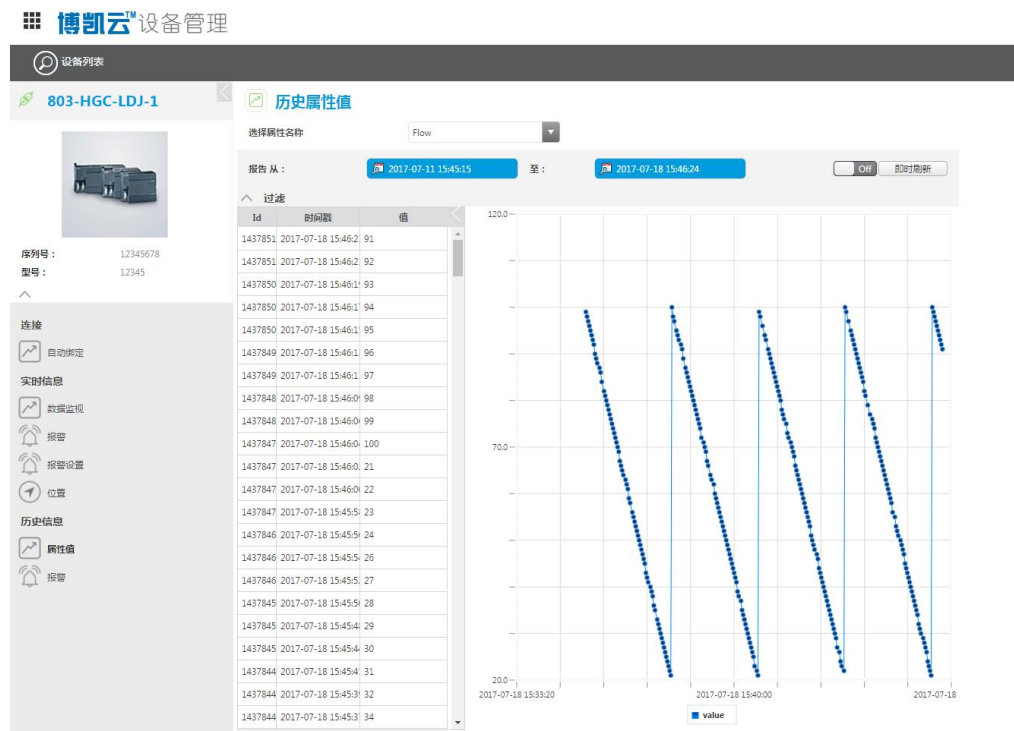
博凯云™设备管理

设备列表

803-HGC-LDJ-1

序列号： 12345678
型号： 12345

连接
自动绑定
实时信息
数据监视
报警
报警设置
位置
历史信息
属性值
报警

历史属性值

选择属性名称 Flow

报告 从： 2017-07-11 15:45:15 至： 2017-07-18 15:46:24 Off 即时刷新

过滤

| Id | 时间戳 | 值 |
|---|---|---|
| 1437851 | 2017-07-18 15:46:2 | 91 |
| 1437851 | 2017-07-18 15:46:2 | 92 |
| 1437850 | 2017-07-18 15:46:1 | 93 |
| 1437850 | 2017-07-18 15:46:1 | 94 |
| 1437850 | 2017-07-18 15:46:1 | 95 |
| 1437849 | 2017-07-18 15:46:1 | 96 |
| 1437849 | 2017-07-18 15:46:1 | 97 |
| 1437848 | 2017-07-18 15:46:0 | 98 |
| 1437848 | 2017-07-18 15:46:0 | 99 |
| 1437847 | 2017-07-18 15:46:0 | 100 |
| 1437847 | 2017-07-18 15:46:0 | 21 |
| 1437847 | 2017-07-18 15:46:0 | 22 |
| 1437847 | 2017-07-18 15:45:5 | 23 |
| 1437846 | 2017-07-18 15:45:5 | 24 |
| 1437846 | 2017-07-18 15:45:5 | 26 |
| 1437846 | 2017-07-18 15:45:5 | 27 |
| 1437845 | 2017-07-18 15:45:5 | 28 |
| 1437845 | 2017-07-18 15:45:4 | 29 |
| 1437845 | 2017-07-18 15:45:4 | 30 |
| 1437844 | 2017-07-18 15:45:4 | 31 |
| 1437844 | 2017-07-18 15:45:3 | 32 |
| 1437844 | 2017-07-18 15:45:3 | 34 |

120.0
70.0
20.0
2017-07-18 15:33:20
2017-07-18 15:40:00
2017-07-18
value